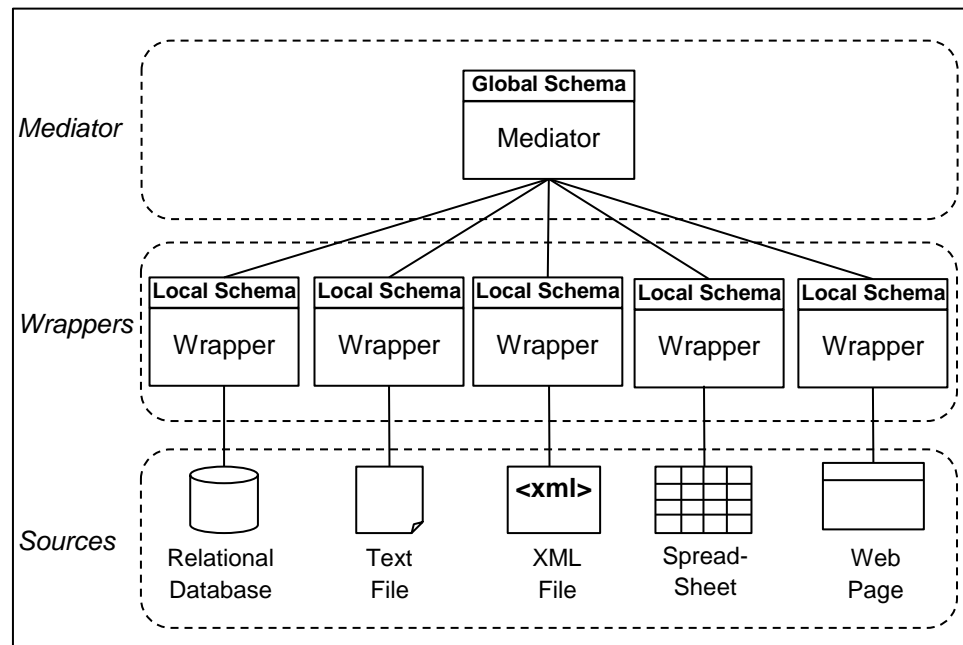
Mediator

Global Schema
Mediator

Wrappers

Local Schema
Wrapper

Local Schema
Wrapper

Local Schema
Wrapper

Local Schema
Wrapper

Local Schema
Wrapper

Sources

Relational Database

Text File

<xml>
XML File

Spread-Sheet

Web Page